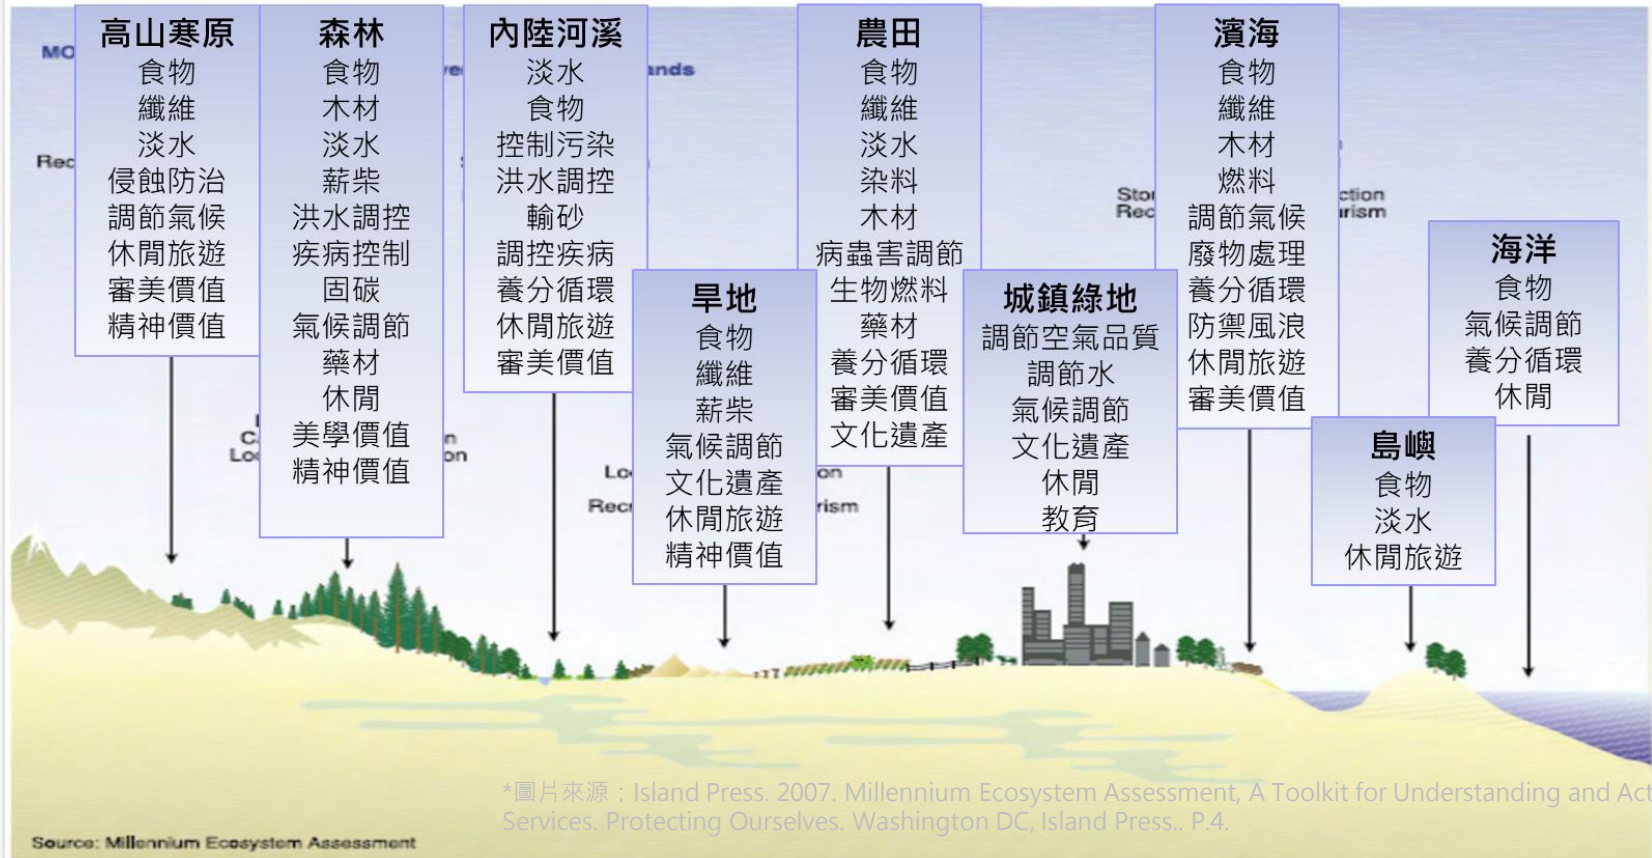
MO
Rec
C
Lo
Lo
Rec
ands
Stor
Rec
ction
urism
on
rism

高山寒原
食物
纖維
淡水
侵蝕防治
調節氣候
休閒旅遊
審美價值
精神價值

森林
食物
木材
淡水
薪柴
洪水調控
疾病控制
固碳
氣候調節
藥材
休閒
美學價值
精神價值

內陸河溪
淡水
食物
控制污染
洪水調控
輸砂
調控疾病
養分循環
休閒旅遊
審美價值

旱地
食物
纖維
薪柴
氣候調節
文化遺產
休閒旅遊
精神價值

農田
食物
纖維
淡水
染料
木材
病蟲害調節
生物燃料
藥材
養分循環
審美價值
文化遺產

城鎮綠地
調節空氣品質
調節水
氣候調節
文化遺產
休閒
教育

濱海
食物
纖維
木材
燃料
調節氣候
廢物處理
養分循環
防禦風浪
休閒旅遊
審美價值

海洋
食物
氣候調節
養分循環
休閒

島嶼
食物
淡水
休閒旅遊

*圖片來源：Island Press. 2007. Millennium Ecosystem Assessment, A Toolkit for Understanding and Act Services. Protecting Ourselves. Washington DC, Island Press.. P.4.

Source: Millennium Ecosystem Assessment